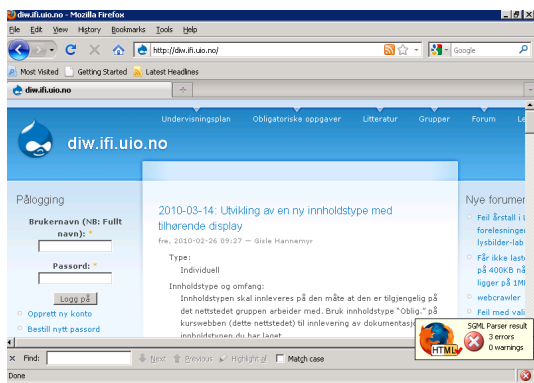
diw.ifi.uio.no - Mozilla Firefox

File Edit View History Bookmarks Tools Help

http://diw.ifi.uio.no/

Google

Most Visited Getting Started Latest Headlines

diw.ifi.uio.no

Undervisningsplan Obligatoriske oppgaver Litteratur Grupper Forum Le

diw.ifi.uio.no

Pålogging

Brukernavn (NB: Fullt navn): *

Passord: *

Logg på

Opprett ny konto

Bestill nytt passord

2010-03-14: Utvikling av en ny innholdstype med tilhørende display

fre, 2010-02-26 09:27 — Gisle Hannemyr

Type:
Individuell

Innholdstype og omfang:
Innholdstypen skal innleveres på den måte at den er tilgjengelig på det nettstedet gruppen arbeider med. Bruk innholdstype "Oblig." på kurswebben (dette nettstedet) til innlevering av dokumentasjon innholdstypen du har laget

Nye forumer

Feil årstall i L forelesningen lysbilder-lab

Får ikke laste på 400KB na ligger på 1MB

webcrawler

Feil med vali

Find: Next Previous Highlight all Match case

SGML Parser result
3 errors
0 warnings

HTML

Done